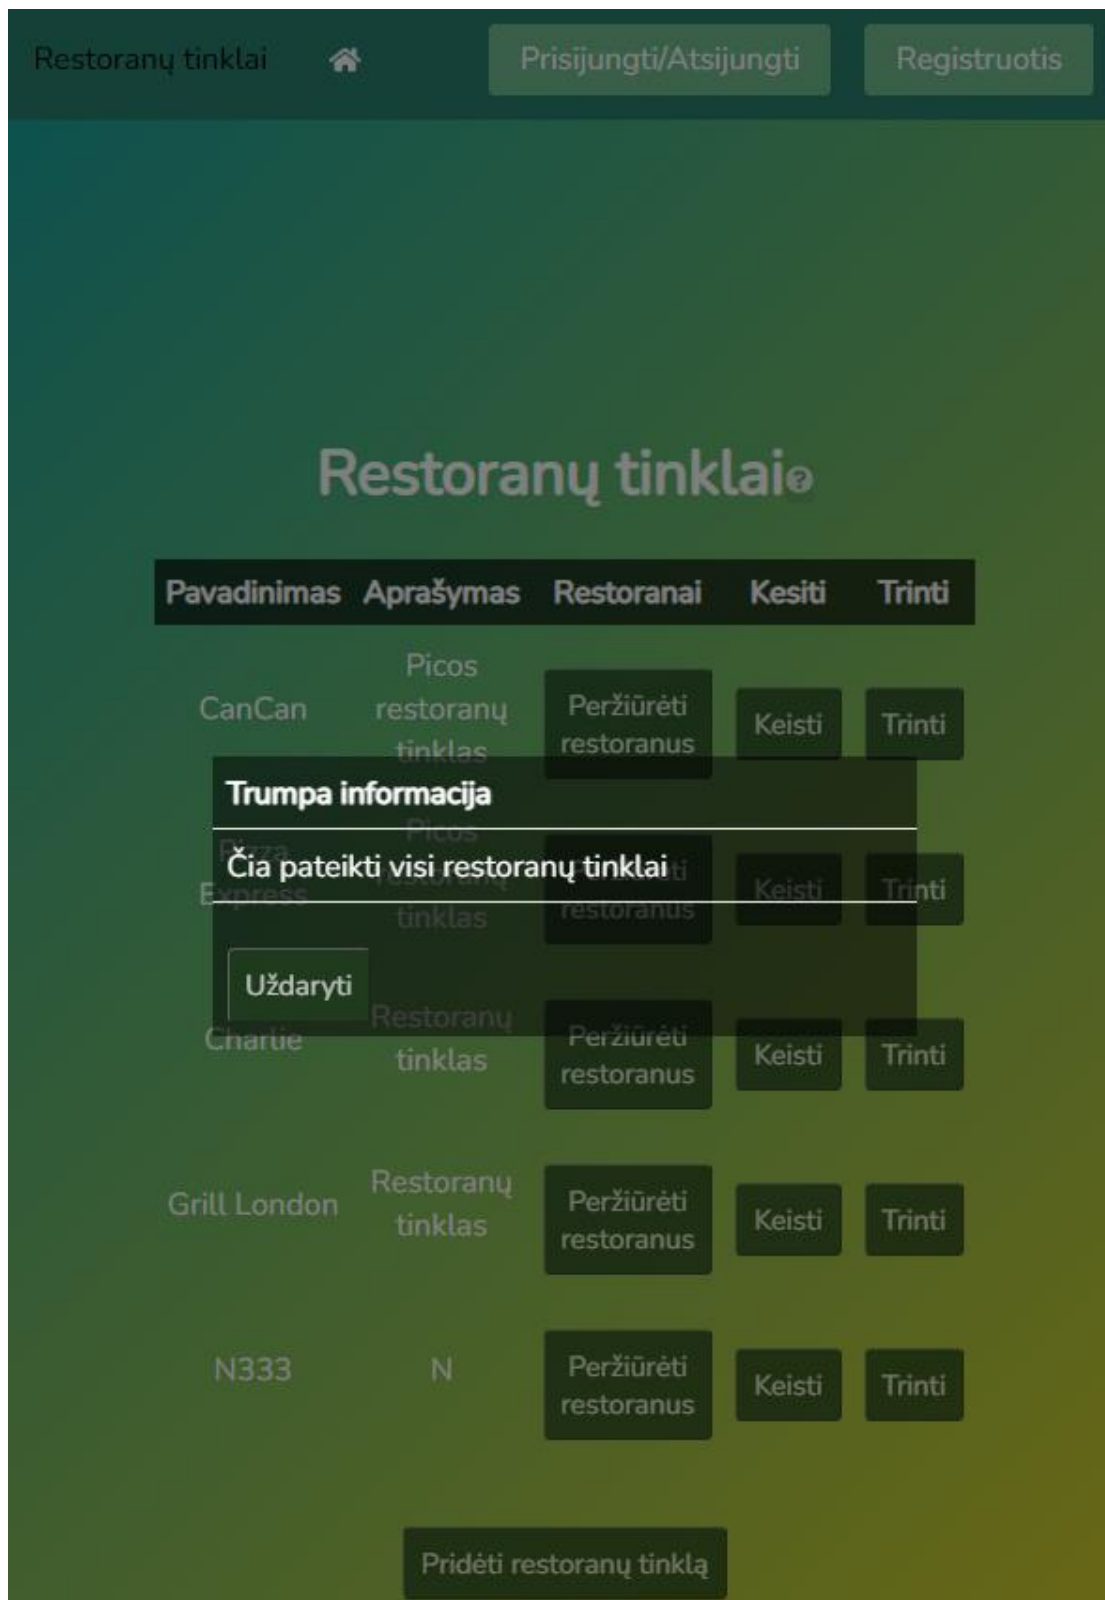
Restoranų tinklai

Prisijungti/Atsijungti

Registruotis

Restoranų tinklai

| Pavadinimas | Aprašymas | Restoranai | Kesiti | Trinti |
|---|---|---|---|---|
| CanCan | Picos restoranų tinklas | Peržiūrėti restoranus | Keisti | Trinti |
| Pizza Express | Picos restoranų tinklas | Peržiūrėti restoranus | Keisti | Trinti |
| Charlie | Restoranų tinklas | Peržiūrėti restoranus | Keisti | Trinti |
| Grill London | Restoranų tinklas | Peržiūrėti restoranus | Keisti | Trinti |
| N333 | N | Peržiūrėti restoranus | Keisti | Trinti |

Trumpa informacija

Čia pateikti visi restoranų tinklai

Uždaryti

Pridėti restoranų tinklą